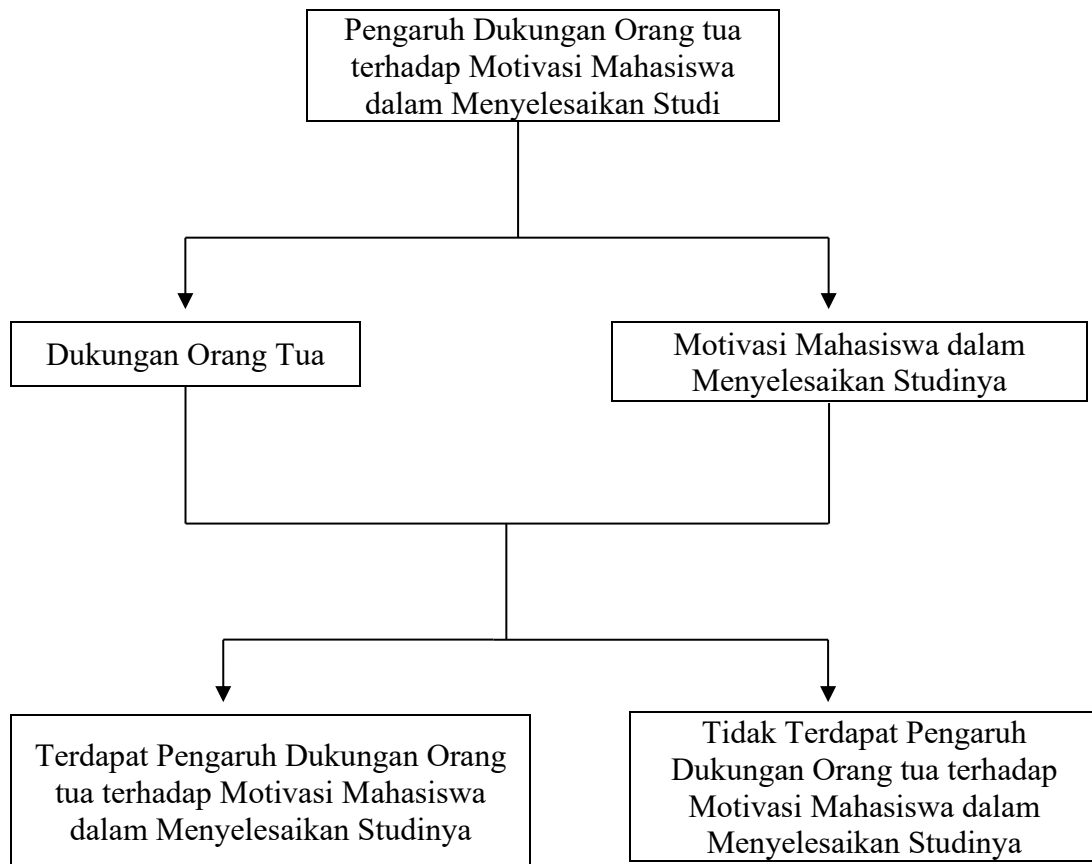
Pengaruh Dukungan Orang tua terhadap Motivasi Mahasiswa dalam Menyelesaikan Studi

Dukungan Orang Tua

Motivasi Mahasiswa dalam Menyelesaikan Studinya

Terdapat Pengaruh Dukungan Orang tua terhadap Motivasi Mahasiswa dalam Menyelesaikan Studinya

Tidak Terdapat Pengaruh Dukungan Orang tua terhadap Motivasi Mahasiswa dalam Menyelesaikan Studinya